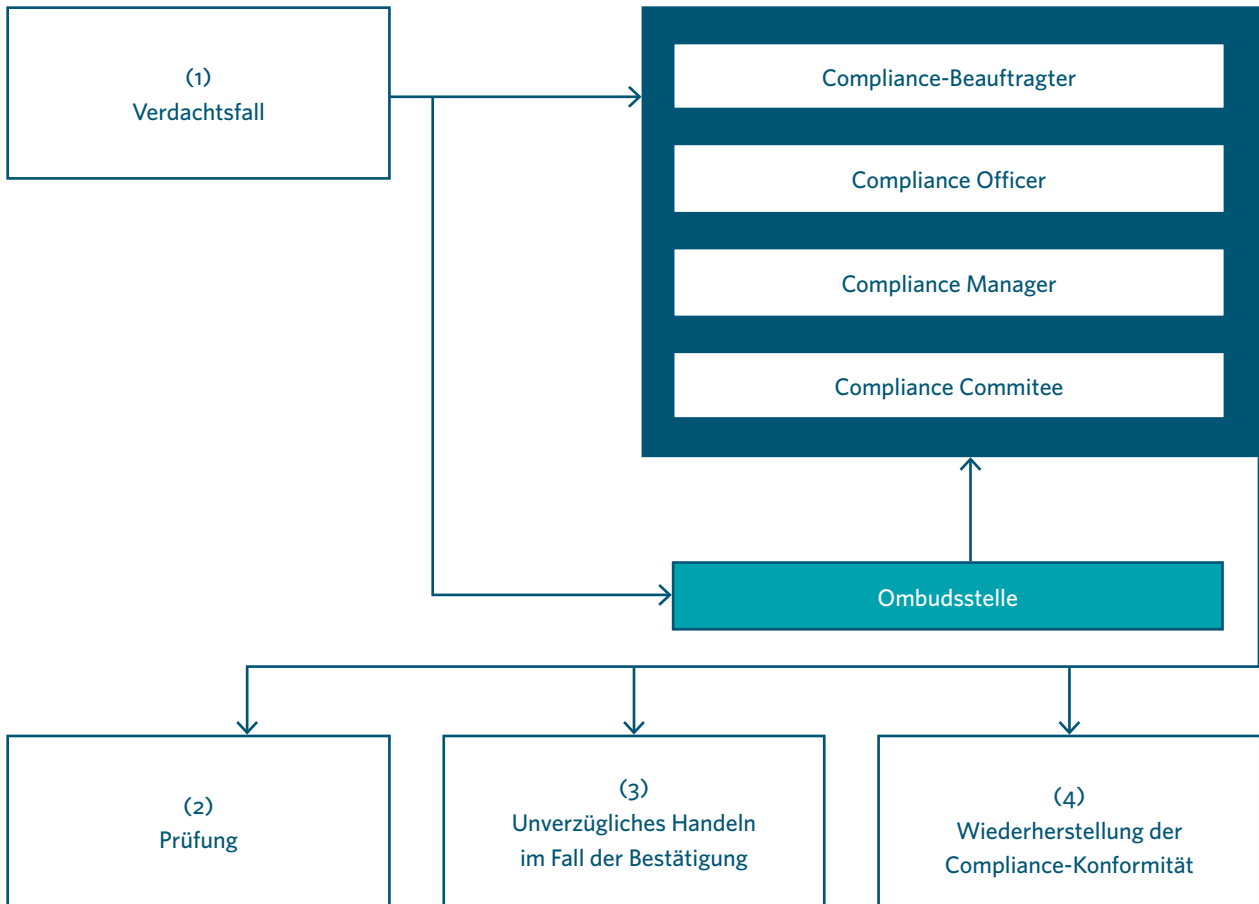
(1)
Verdachtsfall

Compliance-Beauftragter

Compliance Officer

Compliance Manager

Compliance Commitee

Ombudsstelle

(2)
Prüfung

(3)
Unverzügliches Handeln im Fall der Bestätigung

(4)
Wiederherstellung der Compliance-Konformität